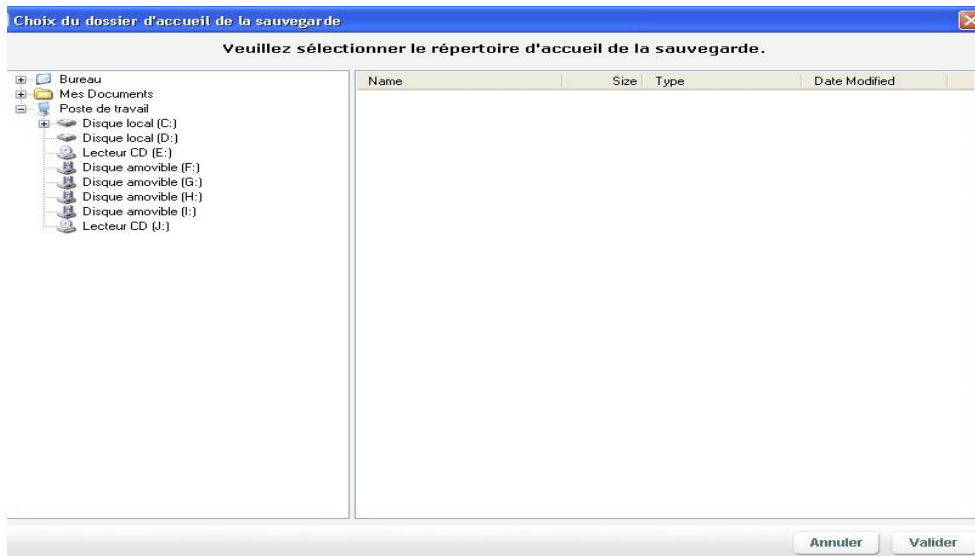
Choix du dossier d'accueil de la sauvegarde

Veuillez sélectionner le répertoire d'accueil de la sauvegarde.

Bureau
Mes Documents
Poste de travail
Disque local (C:)
Disque local (D:)
Lecteur CD (E:)
Disque amovible (F:)
Disque amovible (G:)
Disque amovible (H:)
Disque amovible (I:)
Lecteur CD (J:)

| Name | Size | Type | Date Modified |
|---|---|---|---|

Annuler
Valider